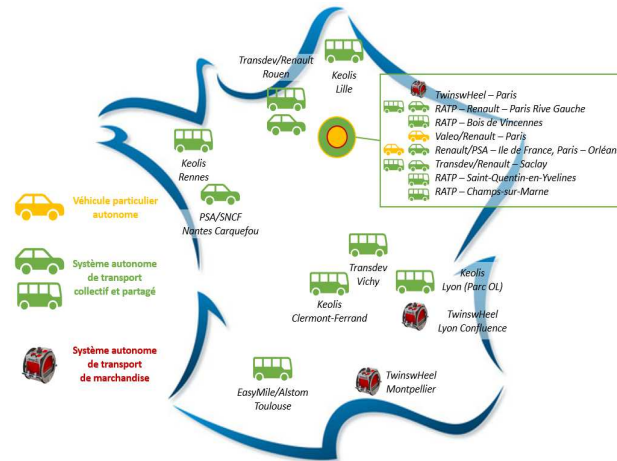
Transdev/Renault
Rouen

Keolis
Lille

TwinswHeel – Paris
RATP – Renault – Paris Rive Gauche
RATP – Bois de Vincennes
Valeo/Renault – Paris
Renault/PSA – Ile de France, Paris – Orléan
Transdev/Renault – Saclay
RATP – Saint-Quentin-en-Yvelines
RATP – Champs-sur-Marne

Keolis
Rennes

PSA/SNCF
Nantes Carquefou

Véhicule particulier autonome

Système autonome de transport collectif et partagé

Système autonome de transport de marchandise

Transdev
Vichy

Keolis
Clermont-Ferrand

Keolis
Lyon (Parc OL)

TwinswHeel
Lyon Confluence

EasyMile/Alstom
Toulouse

TwinswHeel
Montpellier